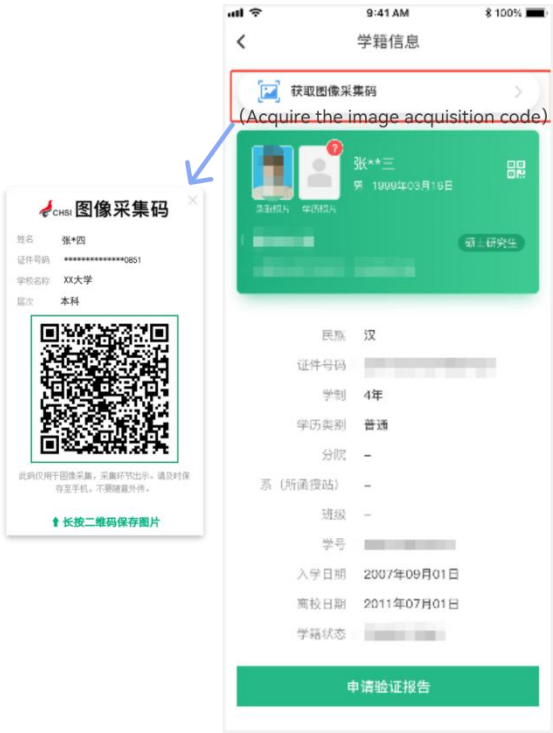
9:41 AM 100%

学籍信息

获取图像采集码

(Acquire the image acquisition code)

?

张**三

男 1999年03月18日

录取照片 学历照片

硕士研究生

民族 汉

证件号码

学制 4年

学历类别 普通

分院 –

系（所函授站） –

班级 –

学号

入学日期 2007年09月01日

离校日期 2011年07月01日

学籍状态

申请验证报告

CHSI 图像采集码

姓名 张*四

证件号码 ***************0851

学校名称 XX大学

层次 本科

此码仅用于图像采集，采集环节出示。请及时保存至手机，不要随意外传。

长按二维码保存图片